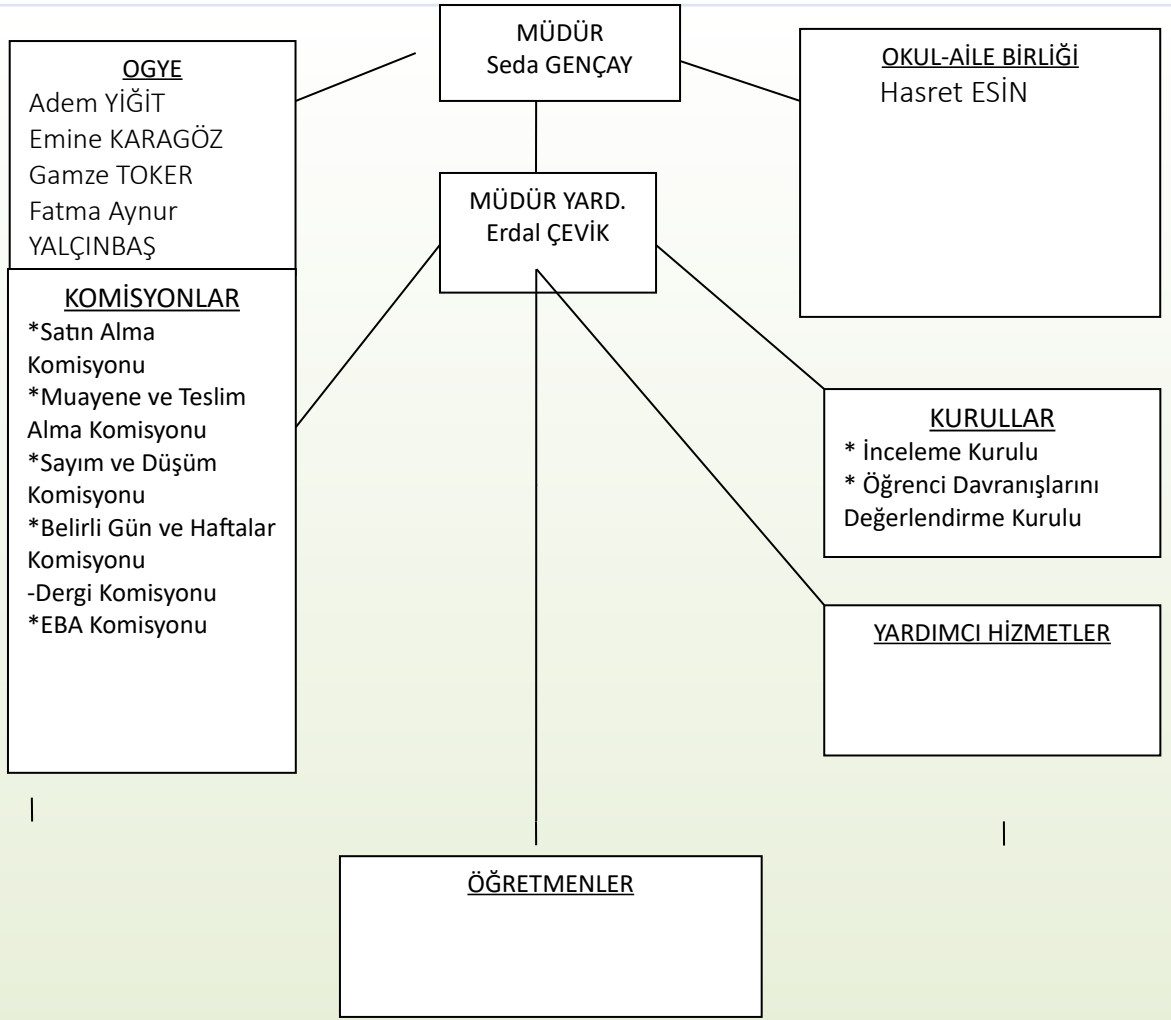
MÜDÜR
Seda GENÇAY

OGYE
Adem YİĞİT
Emine KARAGÖZ
Gamze TOKER
Fatma Aynur YALÇINBAŞ

OKUL-AİLE BİRLİĞİ
Hasret ESİN

MÜDÜR YARD.
Erdal ÇEVİK

KOMİSYONLAR
*Satın Alma Komisyonu
*Muayene ve Teslim Alma Komisyonu
*Sayım ve Düşüm Komisyonu
*Belirli Gün ve Haftalar Komisyonu
-Dergi Komisyonu
*EBA Komisyonu

KURULLAR
* İnceleme Kurulu
* Öğrenci Davranışlarını Değerlendirme Kurulu

YARDIMCI HİZMETLER

ÖĞRETMENLER